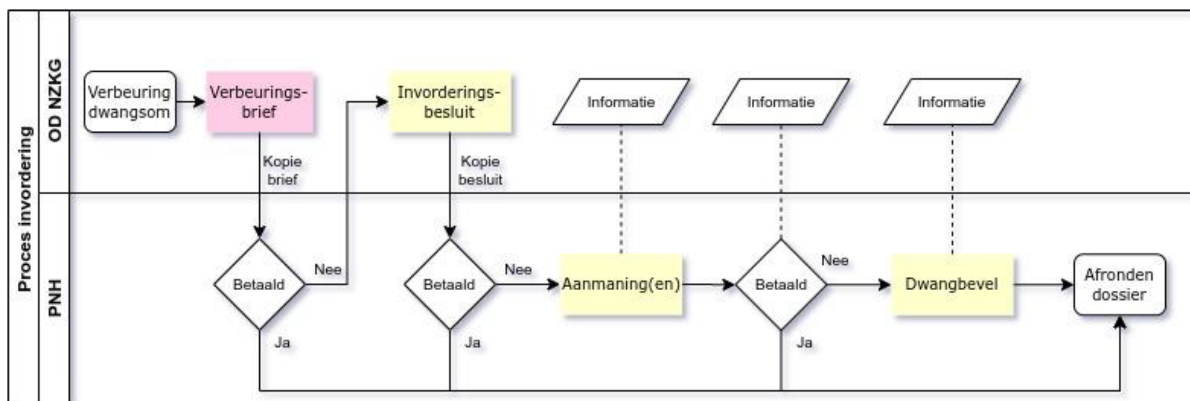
Proces invordering

OD NZKG

PNH

Verbeuring dwangsom

Verbeuringsbrief

Kopie brief

Invorderingsbesluit

Kopie besluit

Informatie

Informatie

Informatie

Betaald

Nee

Ja

Betaald

Nee

Ja

Aanmaning(en)

Betaald

Nee

Ja

Dwangbevel

Afronden dossier